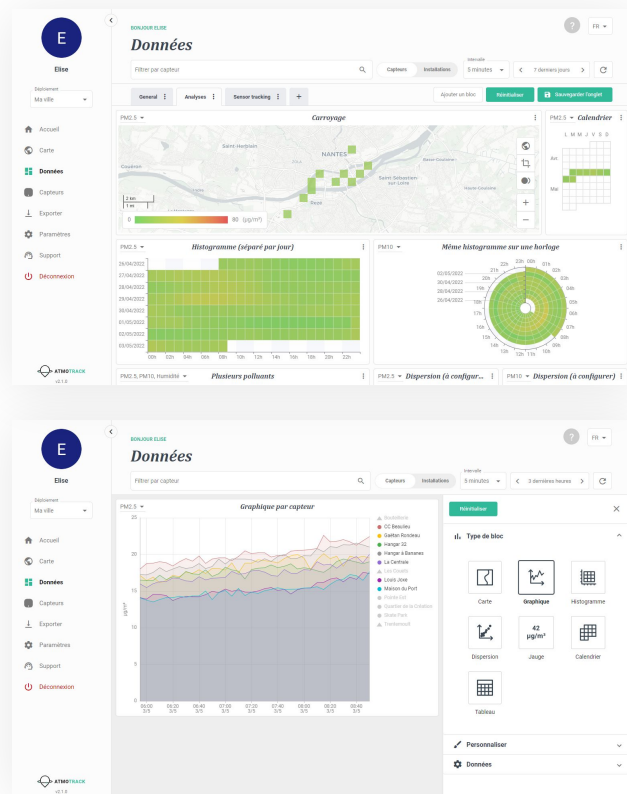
E

Elise

Déploiement
Ma ville

Accueil
Carte
Données
Capteurs
Exporter
Paramètres
Support
Déconnexion

ATMOTRACK
v2.1.0

BONJOUR ELISE
Données

?
FR

Filtrer par capteur
Capteurs
Installations
Intervalle
5 minutes
7 derniers jours

General
Analyses
Sensor tracking
+
Ajouter un bloc
Réinitialiser
Sauvegarder l'onglet

PM2.5
Carroyage
Saint-Herblain
NANTES
Couëron
Saint-Sébastien-sur-Loire
Rezé
Basse-Goulaine
2 km
1 mi
0
80 (µg/m³)

PM2.5
Calendrier
L M M J V S D
Avr.
Mai

PM2.5
Histogramme (séparé par jour)
26/04/2022
27/04/2022
28/04/2022
29/04/2022
30/04/2022
01/05/2022
02/05/2022
03/05/2022
00h 02h 04h 06h 08h 10h 12h 14h 16h 18h 20h 22h

PM10
Même histogramme sur une horloge
02/05/2022
30/04/2022
28/04/2022
26/04/2022
23h 00h 01h 22h 02h 21h 03h 20h 04h 19h 05h 18h 06h 17h 07h 16h 08h 15h 09h 14h 10h 13h 12h 11h

PM2.5, PM10, Humidité
Plusieurs polluants
PM2.5
Dispersion (à configur...
PM10
Dispersion (à configurer)

E

Elise

Déploiement
Ma ville

Accueil
Carte
Données
Capteurs
Exporter
Paramètres
Support
Déconnexion

ATMOTRACK
v2.1.0

BONJOUR ELISE
Données

?
FR

Filtrer par capteur
Capteurs
Installations
Intervalle
5 minutes
3 dernières heures

PM2.5
Graphique par capteur
25
20
15
10
5
0
µg/m³
06:00 3/5
06:20 3/5
06:40 3/5
07:00 3/5
07:20 3/5
07:40 3/5
08:00 3/5
08:20 3/5
08:40 3/5
Bouchetterie
CC Beaulieu
Gaëtan Rondeau
Hangar 22
Hangar à Bananes
La Cantonale
Les Ilayets
Louis Jose
Maison du Port
Pointe Est
Quartier de la Création
Studio Fonk
Trentemoult

Réinitialiser

Type de bloc
Carte
Graphique
Histogramme
Dispersion
42 µg/m³
Jauge
Calendrier
Tableau

Personnaliser
Données